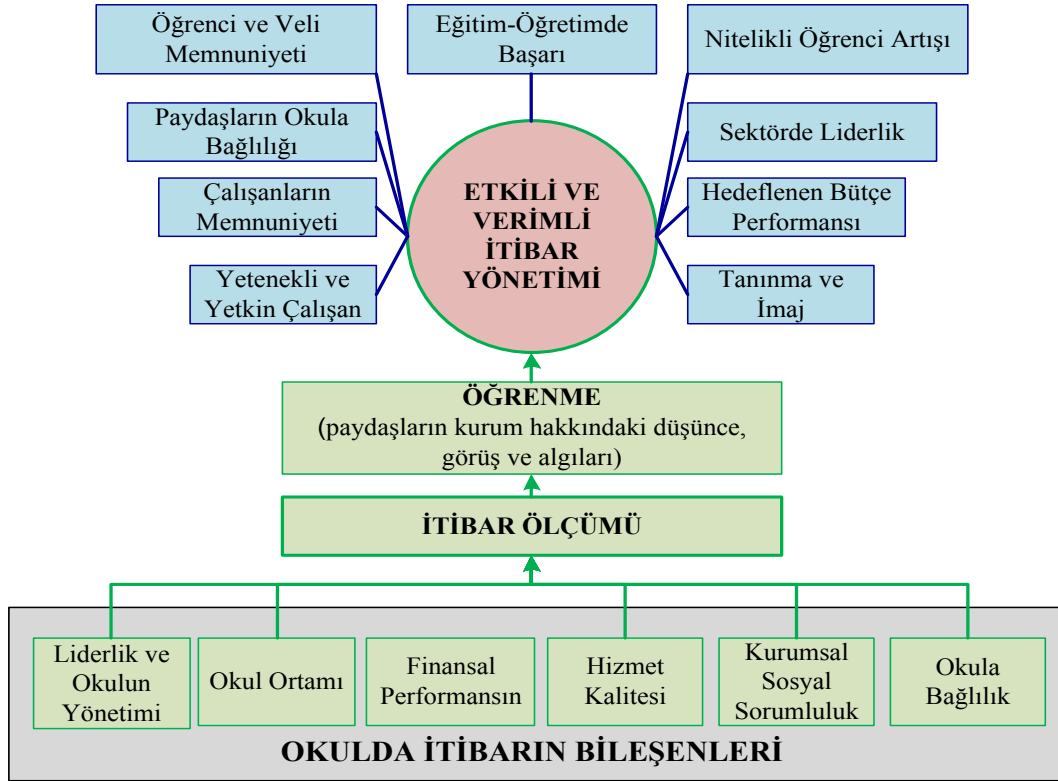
Öğrenci ve Veli Memnuniyeti

Eğitim-Öğretimde Başarı

Nitelikli Öğrenci Artışı

Paydaşların Okula Bağlılığı

Sektörde Liderlik

Çalışanların Memnuniyeti

Hedeflenen Bütçe Performansı

Yetenekli ve Yetkin Çalışan

Tanınma ve İmaj

ETKİLİ VE VERİMLİ İTİBAR YÖNETİMİ

ÖĞRENME
(paydaşların kurum hakkındaki düşünce, görüş ve algıları)

İTİBAR ÖLÇÜMÜ

Liderlik ve Okulun Yönetimi

Okul Ortamı

Finansal Performansın

Hizmet Kalitesi

Kurumsal Sosyal Sorumluluk

Okula Bağlılık

OKULDA İTİBARIN BİLEŞENLERİ